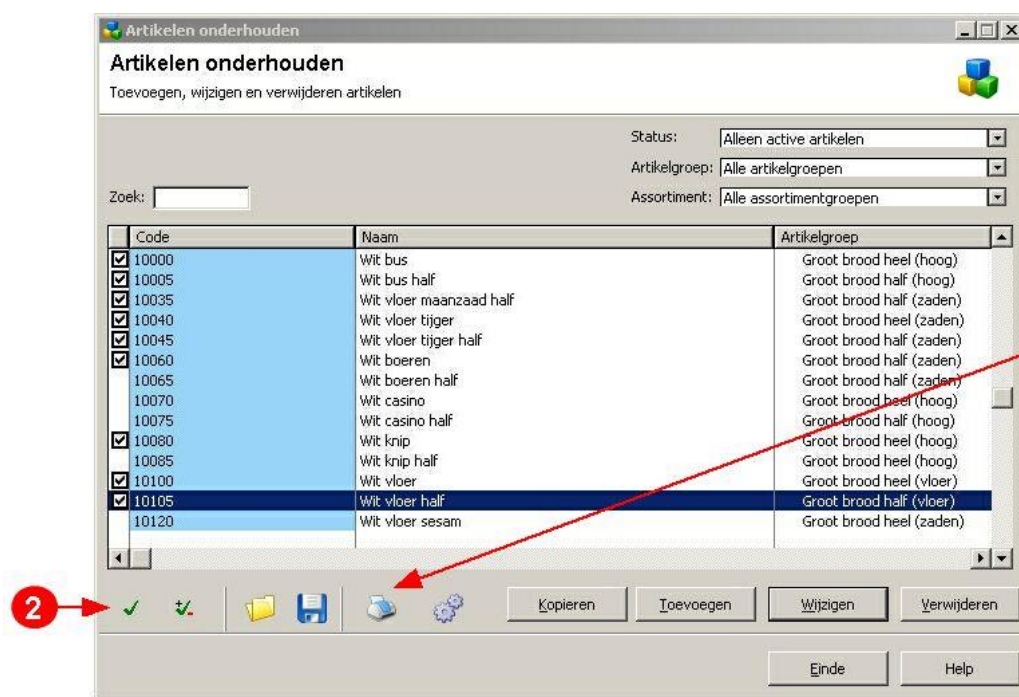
Artikelen onderhouden

Artikelen onderhouden

Toevoegen, wijzigen en verwijderen artikelen

Status: Alleen active artikelen

Artikelgroep: Alle artikelgroepen

Zoek:

Assortiment: Alle assortimentgroepen

| Code | Naam | Artikelgroep |
|---|---|---|
| 10000 | Wit bus | Groot brood heel (hoog) |
| 10005 | Wit bus half | Groot brood half (hoog) |
| 10035 | Wit vloer maanzaad half | Groot brood half (zaden) |
| 10040 | Wit vloer tijger | Groot brood heel (zaden) |
| 10045 | Wit vloer tijger half | Groot brood half (zaden) |
| 10060 | Wit boeren | Groot brood heel (zaden) |
| 10065 | Wit boeren half | Groot brood half (zaden) |
| 10070 | Wit casino | Groot brood heel (hoog) |
| 10075 | Wit casino half | Groot brood half (hoog) |
| 10080 | Wit knip | Groot brood heel (hoog) |
| 10085 | Wit knip half | Groot brood heel (hoog) |
| 10100 | Wit vloer | Groot brood heel (vloer) |
| 10105 | Wit vloer half | Groot brood half (vloer) |
| 10120 | Wit vloer sesam | Groot brood heel (zaden) |

2

Kopieren Toevoegen Wijzigen Verwijderen

Einde Help